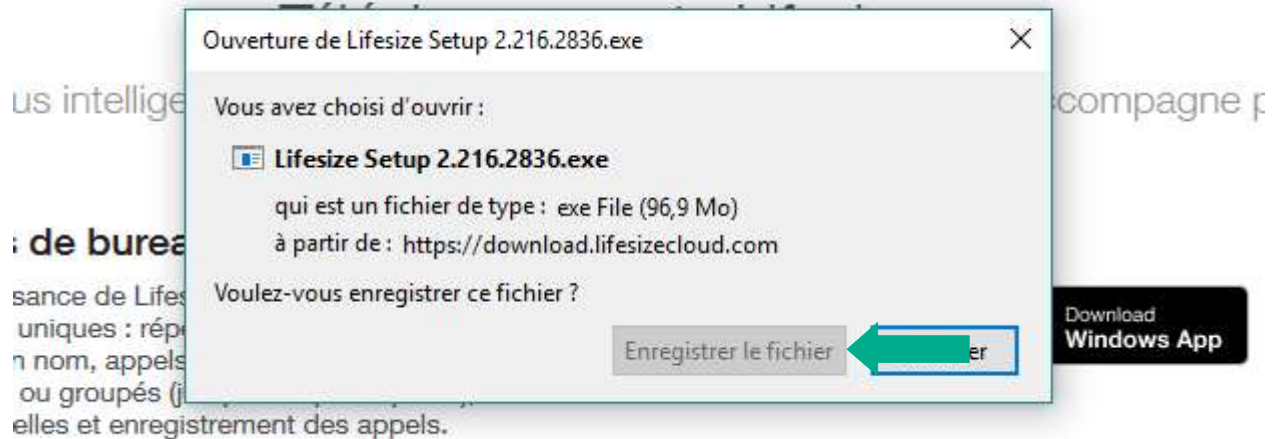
Ouverture de Lifesize Setup 2.216.2836.exe

Vous avez choisi d'ouvrir :

Lifesize Setup 2.216.2836.exe

qui est un fichier de type : exe File (96,9 Mo)

à partir de : https://download.lifesizecloud.com

Voulez-vous enregistrer ce fichier ?

Enregistrer le fichier

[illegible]er

us intellige

ccompagne p

de burea

sance de Lifes

uniques : rép

n nom, appels

ou groupés (j

elles et enregistrement des appels.

Download
Windows App